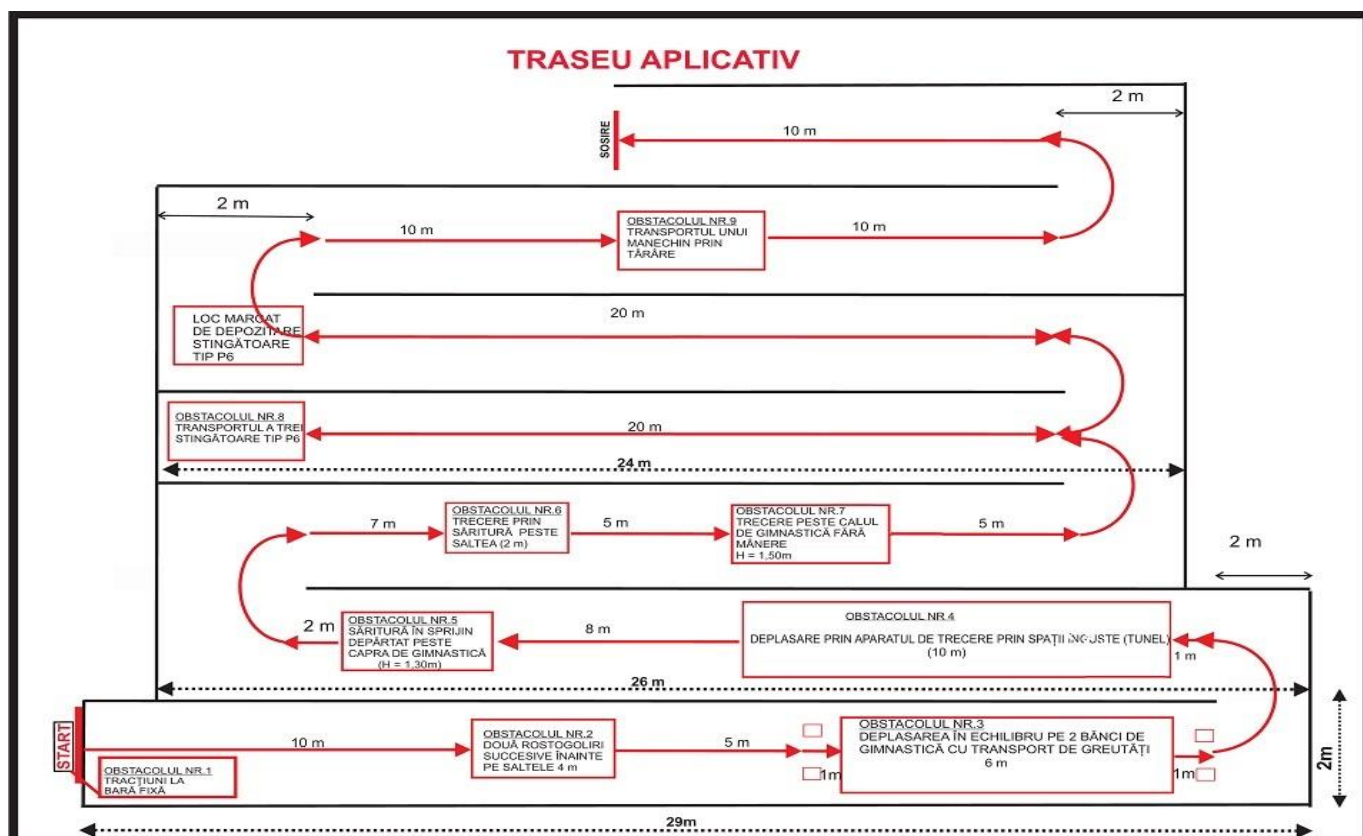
TRASEU APLICATIV

2 m

SOSIRE

10 m

2 m

10 m

OBSTACOLUL NR.9
TRANSPORTUL UNUI MANECHIN PRIN TÂRÂRE

10 m

LOC MARCAT DE DEPOZITARE STINGĂTOARE TIP P6

20 m

OBSTACOLUL NR.8
TRANSPORTUL A TREI STINGĂTOARE TIP P6

20 m

24 m

7 m

OBSTACOLUL NR.6
TRECERE PRIN SĂRITURĂ PESTE SALTEA (2 m)

5 m

OBSTACOLUL NR.7
TRECERE PESTE CALUL DE GIMNASTICĂ FĂRĂ MÂNERE
H = 1,50m

5 m

2 m

2 m

OBSTACOLUL NR.5
SĂRITURĂ ÎN SPRIJIN DEPĂRTAT PESTE CAPRA DE GIMNASTICĂ
(H = 1,30m)

8 m

OBSTACOLUL NR.4
DEPLASARE PRIN APARATUL DE TRECERE PRIN SPAȚII ÎNGUSTE (TUNEL)
(10 m)

1 m

26 m

START

OBSTACOLUL NR.1
TRACȚIUNI LA BARĂ FIXĂ

10 m

OBSTACOLUL NR.2
DOUĂ ROSTOGOLIRI SUCCESIVE ÎNAINTE PE SALTELE 4 m

5 m

1m

OBSTACOLUL NR.3
DEPLASAREA ÎN ECHILIBRU PE 2 BĂNCI DE GIMNASTICĂ CU TRANSPORT DE GREUTĂȚI
6 m

1m

2m

29m